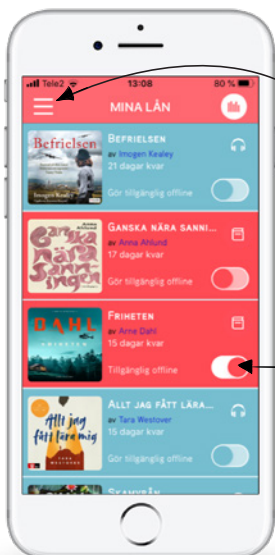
Tele2 13:08 80 %

MINA LÅN

Befrielsen
Imogen Kealey

Befrielsen
av Imogen Kealey
21 dagar kvar
Gör tillgänglig offline

Ganska nära sanningen

Ganska nära sanni...
av Anna Ahlund
17 dagar kvar
Gör tillgänglig offline

DAHL
FRIHETEN

Friheten
av Arne Dahl
15 dagar kvar
Tillgänglig offline

Allt jag fått lära mig
TARA WESTOVER

Allt jag fått lära...
av Tara Westover
15 dagar kvar
Gör tillgänglig offline

Skammyn...